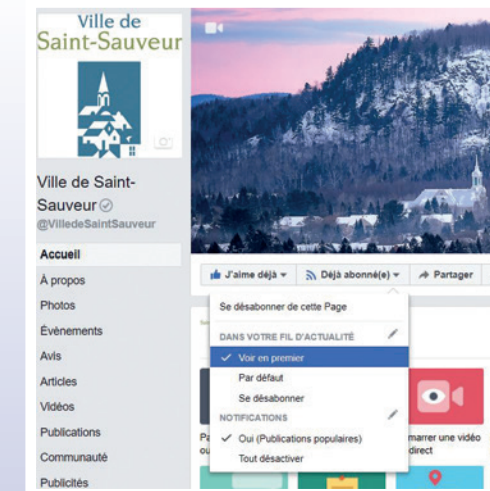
Ville de Saint-Sauveur

Ville de Saint-Sauveur
@VilledeSaintSauveur

Accueil
À propos
Photos
Évènements
Avis
Articles
Vidéos
Publications
Communauté
Publicités

J'aime déjà
Déjà abonné(e)
Partager

Se désabonner de cette Page
DANS VOTRE FIL D'ACTUALITÉ
Voir en premier
Par défaut
Se désabonner
NOTIFICATIONS
Oui (Publications populaires)
Tout désactiver

Pa
marrer une vidéo direct